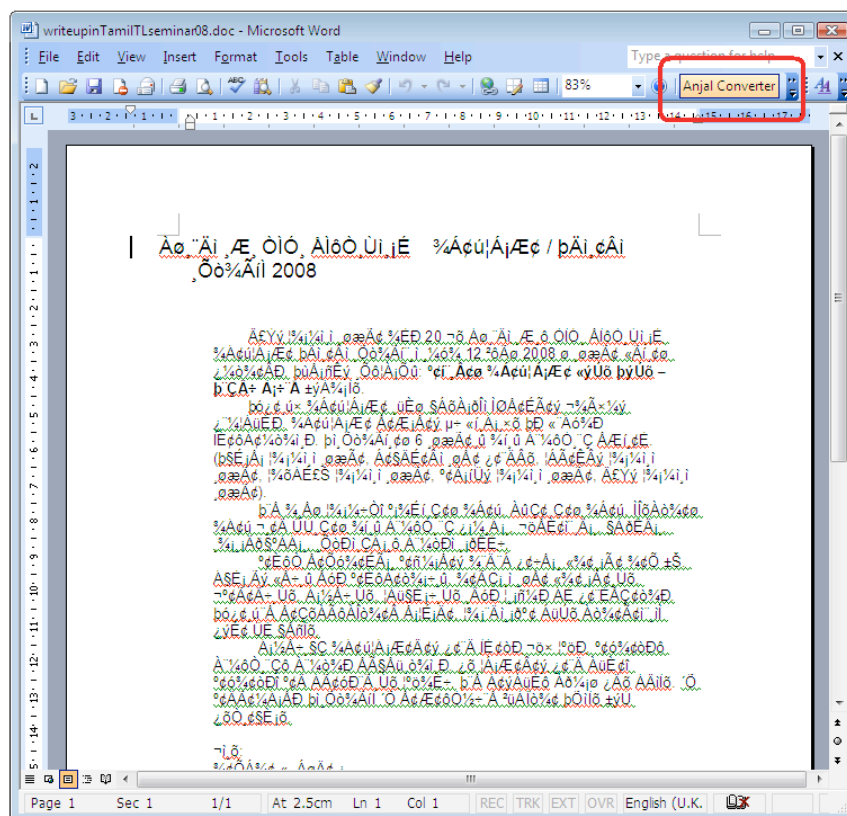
writeupinTamilTLseminar08.doc - Microsoft Word

File Edit View Insert Format Tools Table Window Help

Type a question for help

83%

Anjal Converter

Àø¨Äì¸Æ¸ÒÌÔ¸ÀÌôÒ¸Ùì¸¡Ë ¾Á¢ú¦Á¡Æ¢ / þÄì¸¢Âì ¸Õò¾Ãíì 2008

ÅÉÝý¦¾¡¼ì¸ì¸¸¢ÅÄ¢ ¾ÉÐ 20 ¬õ Àø¨Äì¸Æ¸ô ÒÌÔ ÁÌôÒ¸Ùì¸Ë ¾Á¢ú¦Á¡Æ¢ þÄì¸¢Âì¸Õò¾Ãíì¸¸ì¼ó¾ 12 ºõÀ¾ 2008 ø ¸¢ÅÄ¢ «Åì¸¢ø ¿¼ò¾¢ÂÐ. þùÅ¡ñÎý ¸Õò¾¡Ûõ º¢í¸Àøø ¾Á¢ú¦Á¡Æ¢ «ýÜõ þýÜõ – þ¨ÇÂ÷ Á¡÷ Á ±ýÀ¾¡Ìõ.

...

¬¾õ: